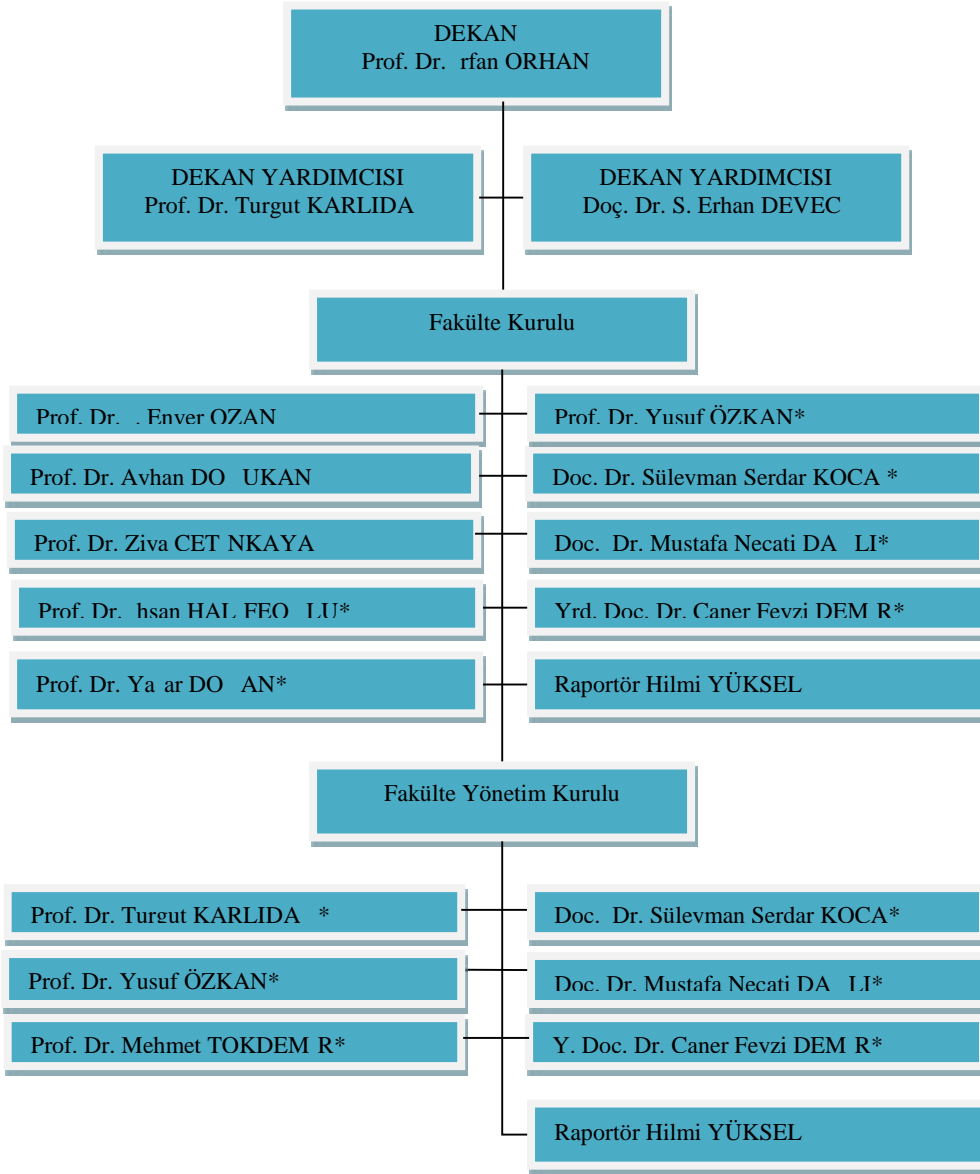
DEKAN
Prof. Dr. rfan ORHAN

DEKAN YARDIMCISI
Prof. Dr. Turgut KARLIDA

DEKAN YARDIMCISI
Doç. Dr. S. Erhan DEVEC

Fakülte Kurulu

Prof. Dr. . Enver OZAN

Prof. Dr. Yusuf ÖZKAN*

Prof. Dr. Ayhan DO UKAN

Doç. Dr. Süleyman Serdar KOCA *

Prof. Dr. Ziya CET NKAYA

Doç. Dr. Mustafa Necati DA LI*

Prof. Dr. hsan HAL FEO LU*

Yrd. Doç. Dr. Caner Feyzi DEM R*

Prof. Dr. Ya ar DO AN*

Raportör Hilmi YÜKSEL

Fakülte Yönetim Kurulu

Prof. Dr. Turgut KARLIDA *

Doç. Dr. Süleyman Serdar KOCA*

Prof. Dr. Yusuf ÖZKAN*

Doç. Dr. Mustafa Necati DA LI*

Prof. Dr. Mehmet TOKDEM R*

Y. Doç. Dr. Caner Feyzi DEM R*

Raportör Hilmi YÜKSEL